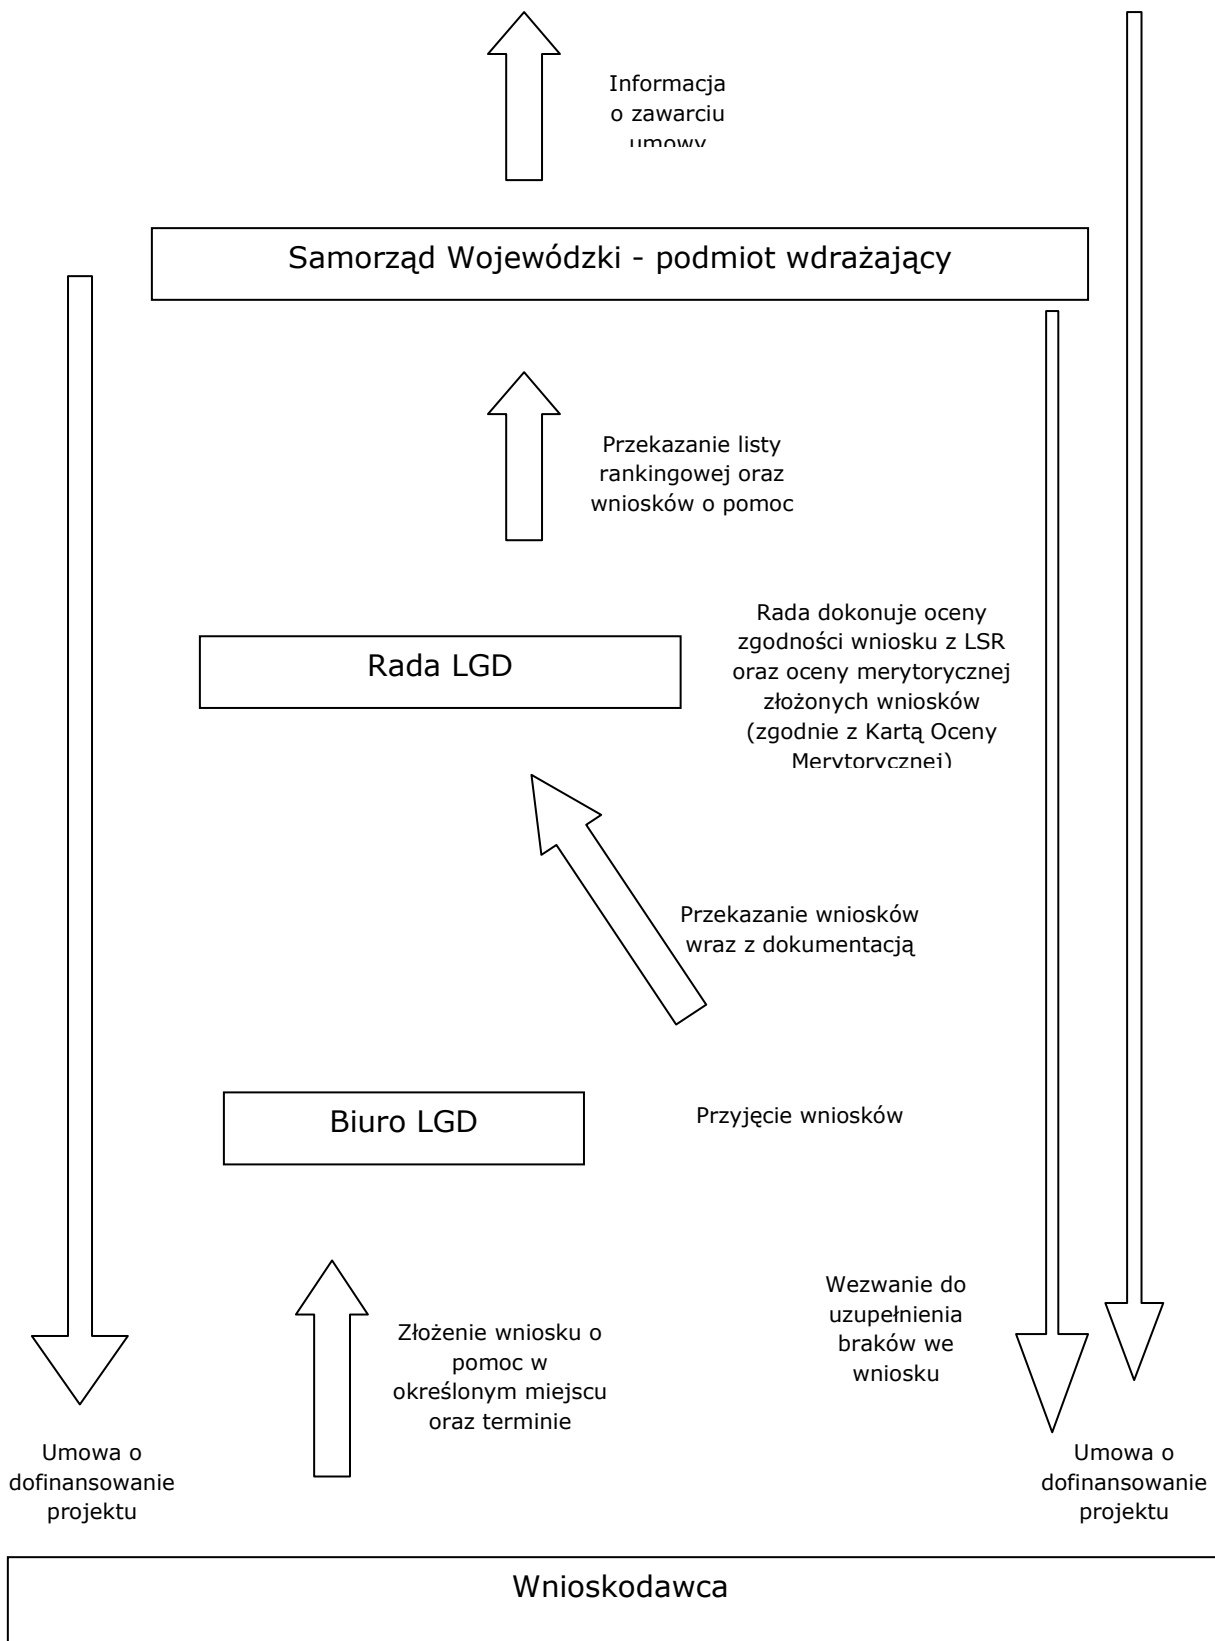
Informacja o zawarciu umowy

Samorząd Wojewódzki - podmiot wdrażający

Przekazanie listy rankingowej oraz wniosków o pomoc

Rada dokonuje oceny zgodności wniosku z LSR oraz oceny merytorycznej złożonych wniosków (zgodnie z Kartą Oceny Merytorycznej)

Rada LGD

Przekazanie wniosków wraz z dokumentacją

Biuro LGD

Przyjęcie wniosków

Wezwanie do uzupełnienia braków we wniosku

Złożenie wniosku o pomoc w określonym miejscu oraz terminie

Umowa o dofinansowanie projektu

Umowa o dofinansowanie projektu

Wnioskodawca